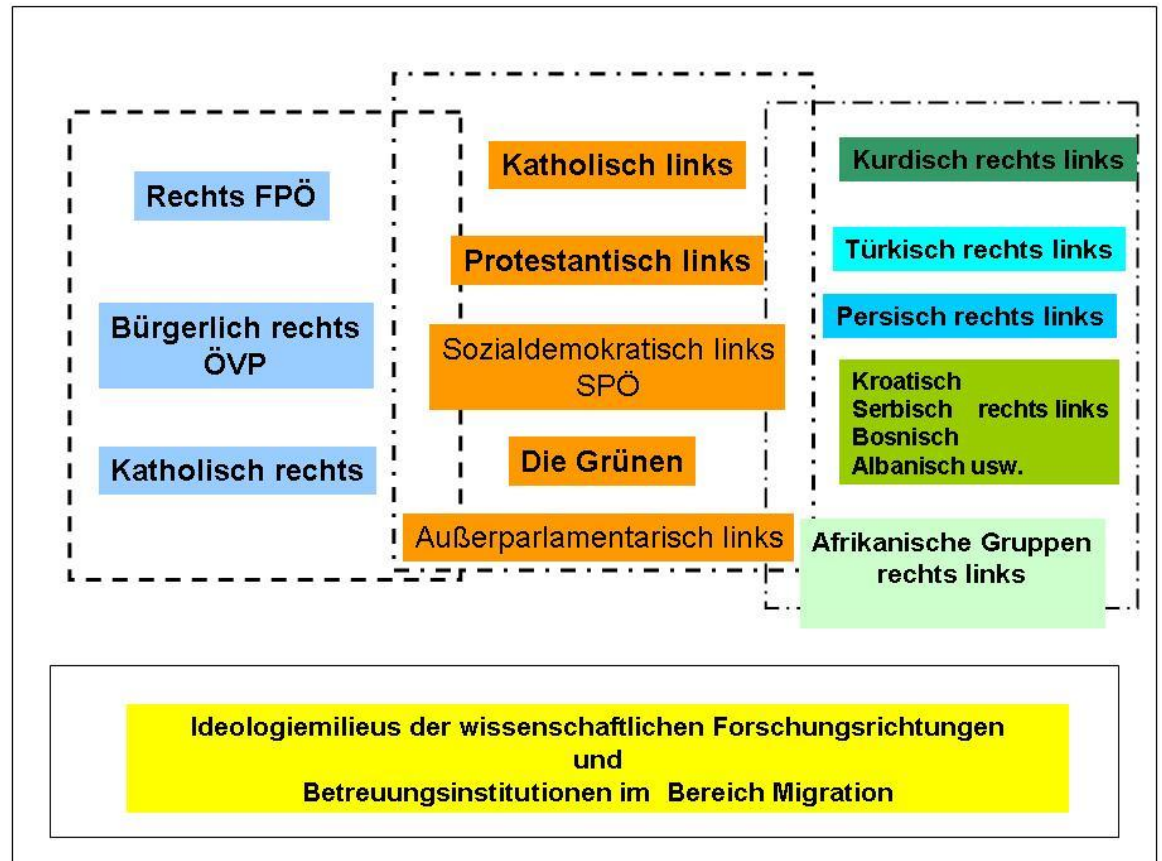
Rechts FPÖ

Bürgerlich rechts ÖVP

Katholisch rechts

Katholisch links

Protestantisch links

Sozialdemokratisch links SPÖ

Die Grünen

Außerparlamentarisch links

Kurdisch rechts links

Türkisch rechts links

Persisch rechts links

Kroatisch
Serbisch rechts links
Bosnisch
Albanisch usw.

Afrikanische Gruppen rechts links

Ideologiemilieus der wissenschaftlichen Forschungsrichtungen
und
Betreuungsinstitutionen im Bereich Migration